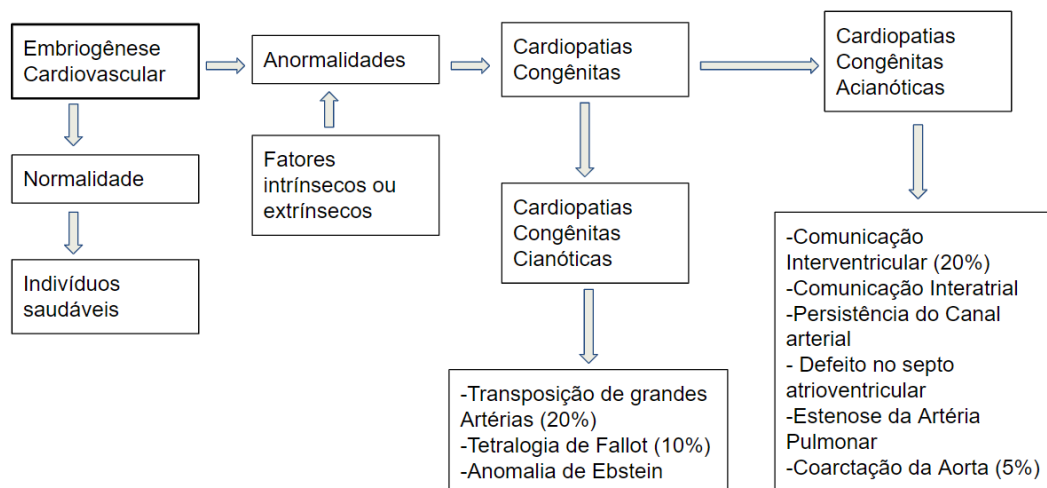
Embriogênese Cardiovascular

Normalidade

Indivíduos saudáveis

Anormalidades

Fatores intrínsecos ou extrínsecos

Cardiopatias Congênitas

Cardiopatias Congênitas Cianóticas

-Transposição de grandes Artérias (20%)
-Tetralogia de Fallot (10%)
-Anomalia de Ebstein

Cardiopatias Congênitas Acianóticas

-Comunicação Interventricular (20%)
-Comunicação Interatrial
-Persistência do Canal arterial
- Defeito no septo atrioventricular
-Estenose da Artéria Pulmonar
-Coarctação da Aorta (5%)